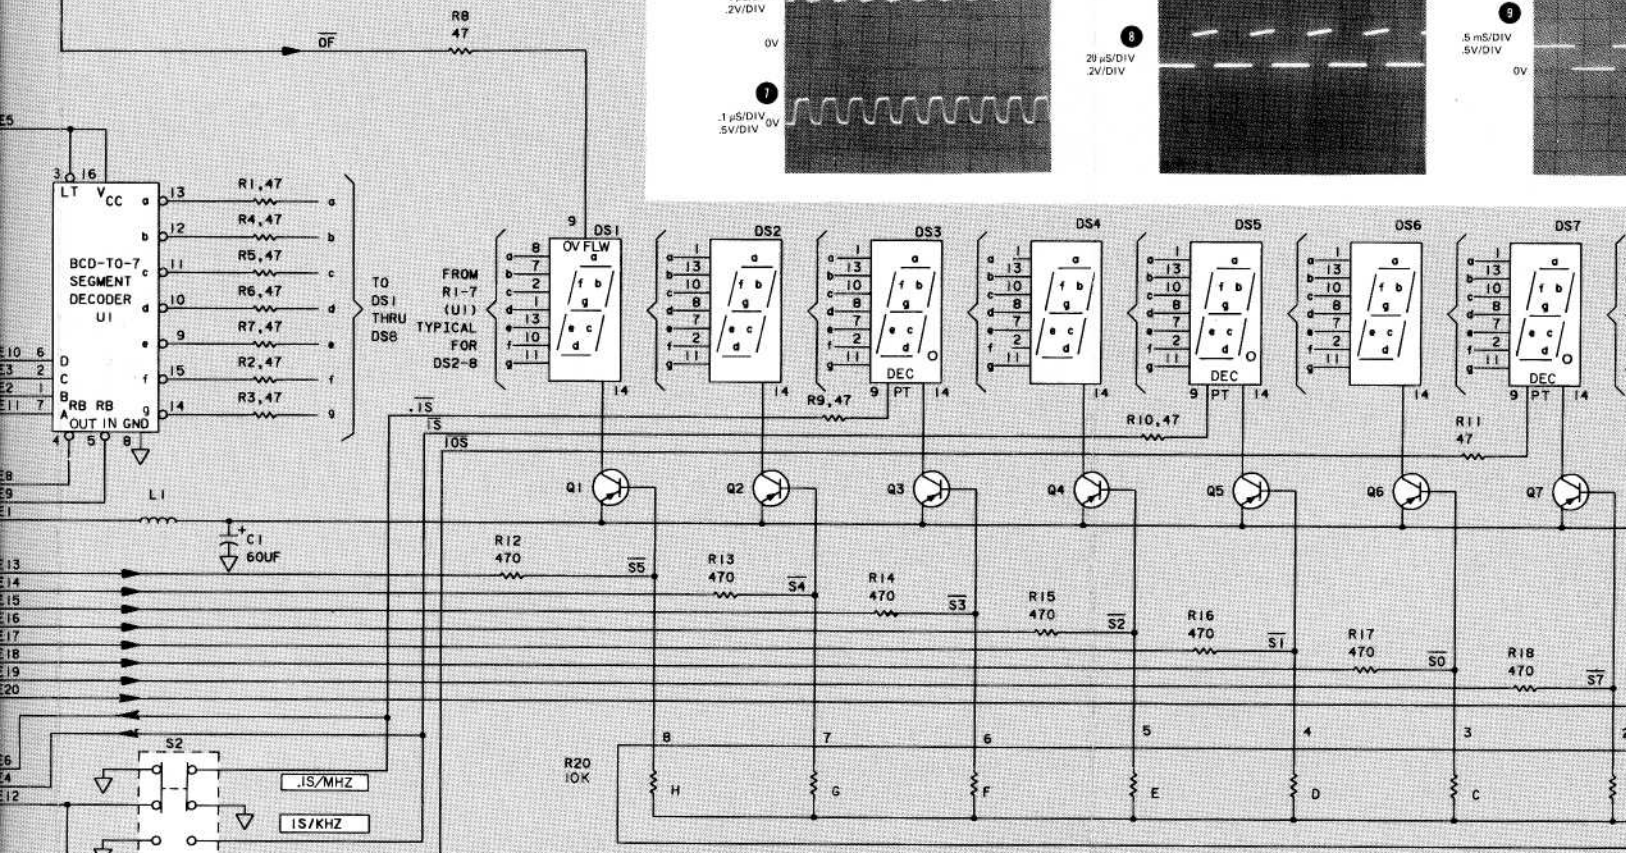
.2V/DIV
0V
7
.1 μS/DIV
.5V/DIV
0V
8
20 μS/DIV
.2V/DIV
9
.5 mS/DIV
.5V/DIV
0V

R8
47
$\overline{OF}$

E5
3 16
LT $V_{CC}$
BCD-TO-7 SEGMENT DECODER U1
13 a
12 b
11 c
10 d
9 e
15 f
14 g
R1,47
R4,47
R5,47
R6,47
R7,47
R2,47
R3,47
a b c d e f g
E10 6 D
E3 2 C
E2 1 B
E11 7 A
RB OUT RB IN GND
4 5 8
E8
E9
E1

TO DS1 THRU DS8
FROM R1-7 (U1) TYPICAL FOR DS2-8

9 DS1 OV FLW
8 7 2 1 13 10 11
14
DS2 1 13 10 8 7 2 11 14
DS3 1 13 10 8 7 2 11 DEC 9 PT 14
DS4 1 13 10 8 7 2 11 14
DS5 1 13 10 8 7 2 11 DEC 9 PT 14
DS6 1 13 10 8 7 2 11 14
DS7 1 13 10 8 7 2 11 DEC 9 PT 14
a b c d e f g

.1S
$\overline{1S}$
10S
R9,47
R10,47
R11 47

Q1 Q2 Q3 Q4 Q5 Q6 Q7
L1
C1 60UF

E13
E14
E15
E16
E17
E18
E19
E20
E6
E4
E12

R12 470 $\overline{S5}$
R13 470 $\overline{S4}$
R14 470 $\overline{S3}$
R15 470 $\overline{S2}$
R16 470 $\overline{S1}$
R17 470 $\overline{S0}$
R18 470 $\overline{S7}$

S2
.1S/MHZ
1S/KHZ

R20 10K
8 H
7 G
6 F
5 E
4 D
3 C